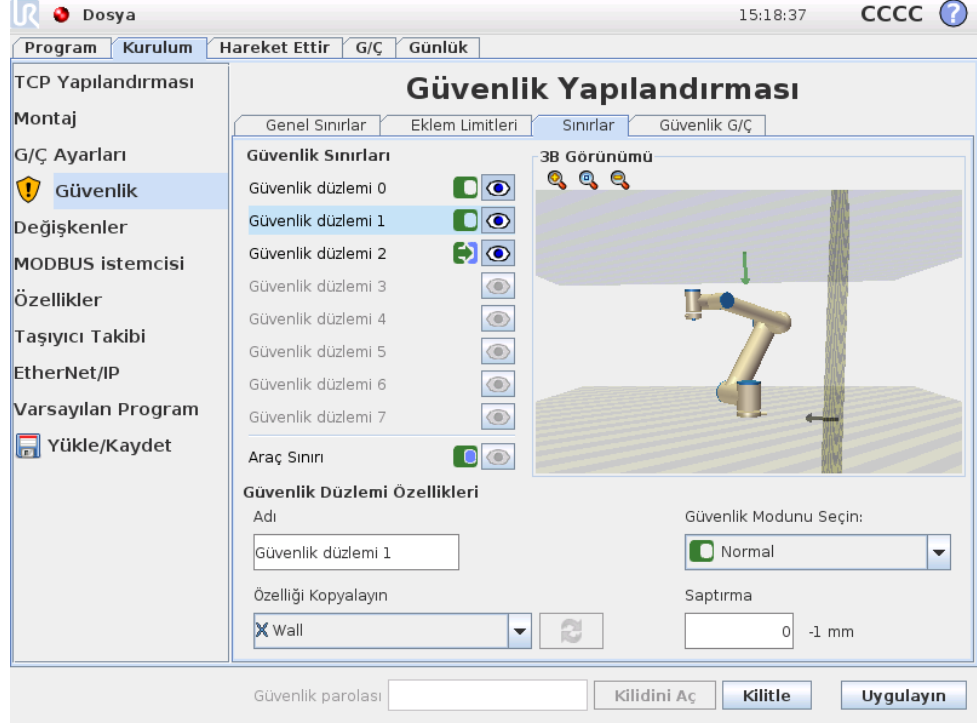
Dosya 15:18:37 CCCC ?

Program | Kurulum | Hareket Ettir | G/Ç | Günlük

TCP Yapılandırması
Montaj
G/Ç Ayarları
Güvenlik
Değişkenler
MODBUS istemcisi
Özellikler
Taşıyıcı Takibi
EtherNet/IP
Varsayılan Program
Yükle/Kaydet

Güvenlik Yapılandırması

Genel Sınırlar | Eklem Limitleri | Sınırlar | Güvenlik G/Ç

Güvenlik Sınırları
Güvenlik düzlemi 0
Güvenlik düzlemi 1
Güvenlik düzlemi 2
Güvenlik düzlemi 3
Güvenlik düzlemi 4
Güvenlik düzlemi 5
Güvenlik düzlemi 6
Güvenlik düzlemi 7
Araç Sınırı

3B Görünümü

Güvenlik Düzlemi Özellikleri
Adı
Güvenlik düzlemi 1
Özelliği Kopyalayın
Wall

Güvenlik Modunu Seçin:
Normal
Saptırma
0 -1 mm

Güvenlik parolası | Kilidini Aç | Kilitle | Uygulayın